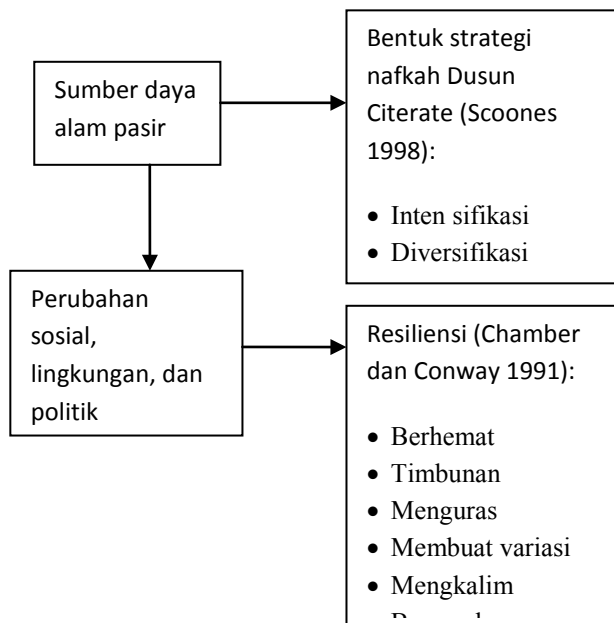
Sumber daya alam pasir

Bentuk strategi nafkah Dusun Citerate (Scoones 1998):

- Inten sifikasi
- Diversifikasi

Perubahan sosial, lingkungan, dan politik

Resiliensi (Chamber dan Conway 1991):

- Berhemat
- Timbunan
- Menguras
- Membuat variasi
- Mengkalim
- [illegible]